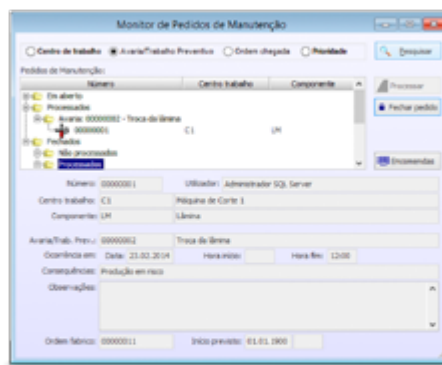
Monitor de Pedidos de Manutenção

Centro de trabalho  Avaria/Trabalho Preventivo  Ordem chegada  Prioridade

Pesquisar

Pedidos de Manutenção:

| Número | Centro trabalho | Componente |
|---|---|---|
| Em aberto | | |
| Processados | | |
| Avaria: 00000002 - Troca da lâmina | | |
| 00000001 | C1 | LM |
| Fechados | | |
| Não processados | | |
| Processados | | |

Processar

Fechar pedido

Encomendas

Número: 00000001  Utilizador: Administrador SQL Server

Centro trabalho: C1  Máquina de Corte 1

Componente: LM  Lâmina

Avaria/Trab. Prev.: 00000002  Troca da lâmina

Ocorrência em: Data: 23.02.2014  Hora início:  Hora fim: 12:00

Consequências: Produção em risco

Observações:

Ordem fabrico: 00000011  Início previsto: 01.01.1900